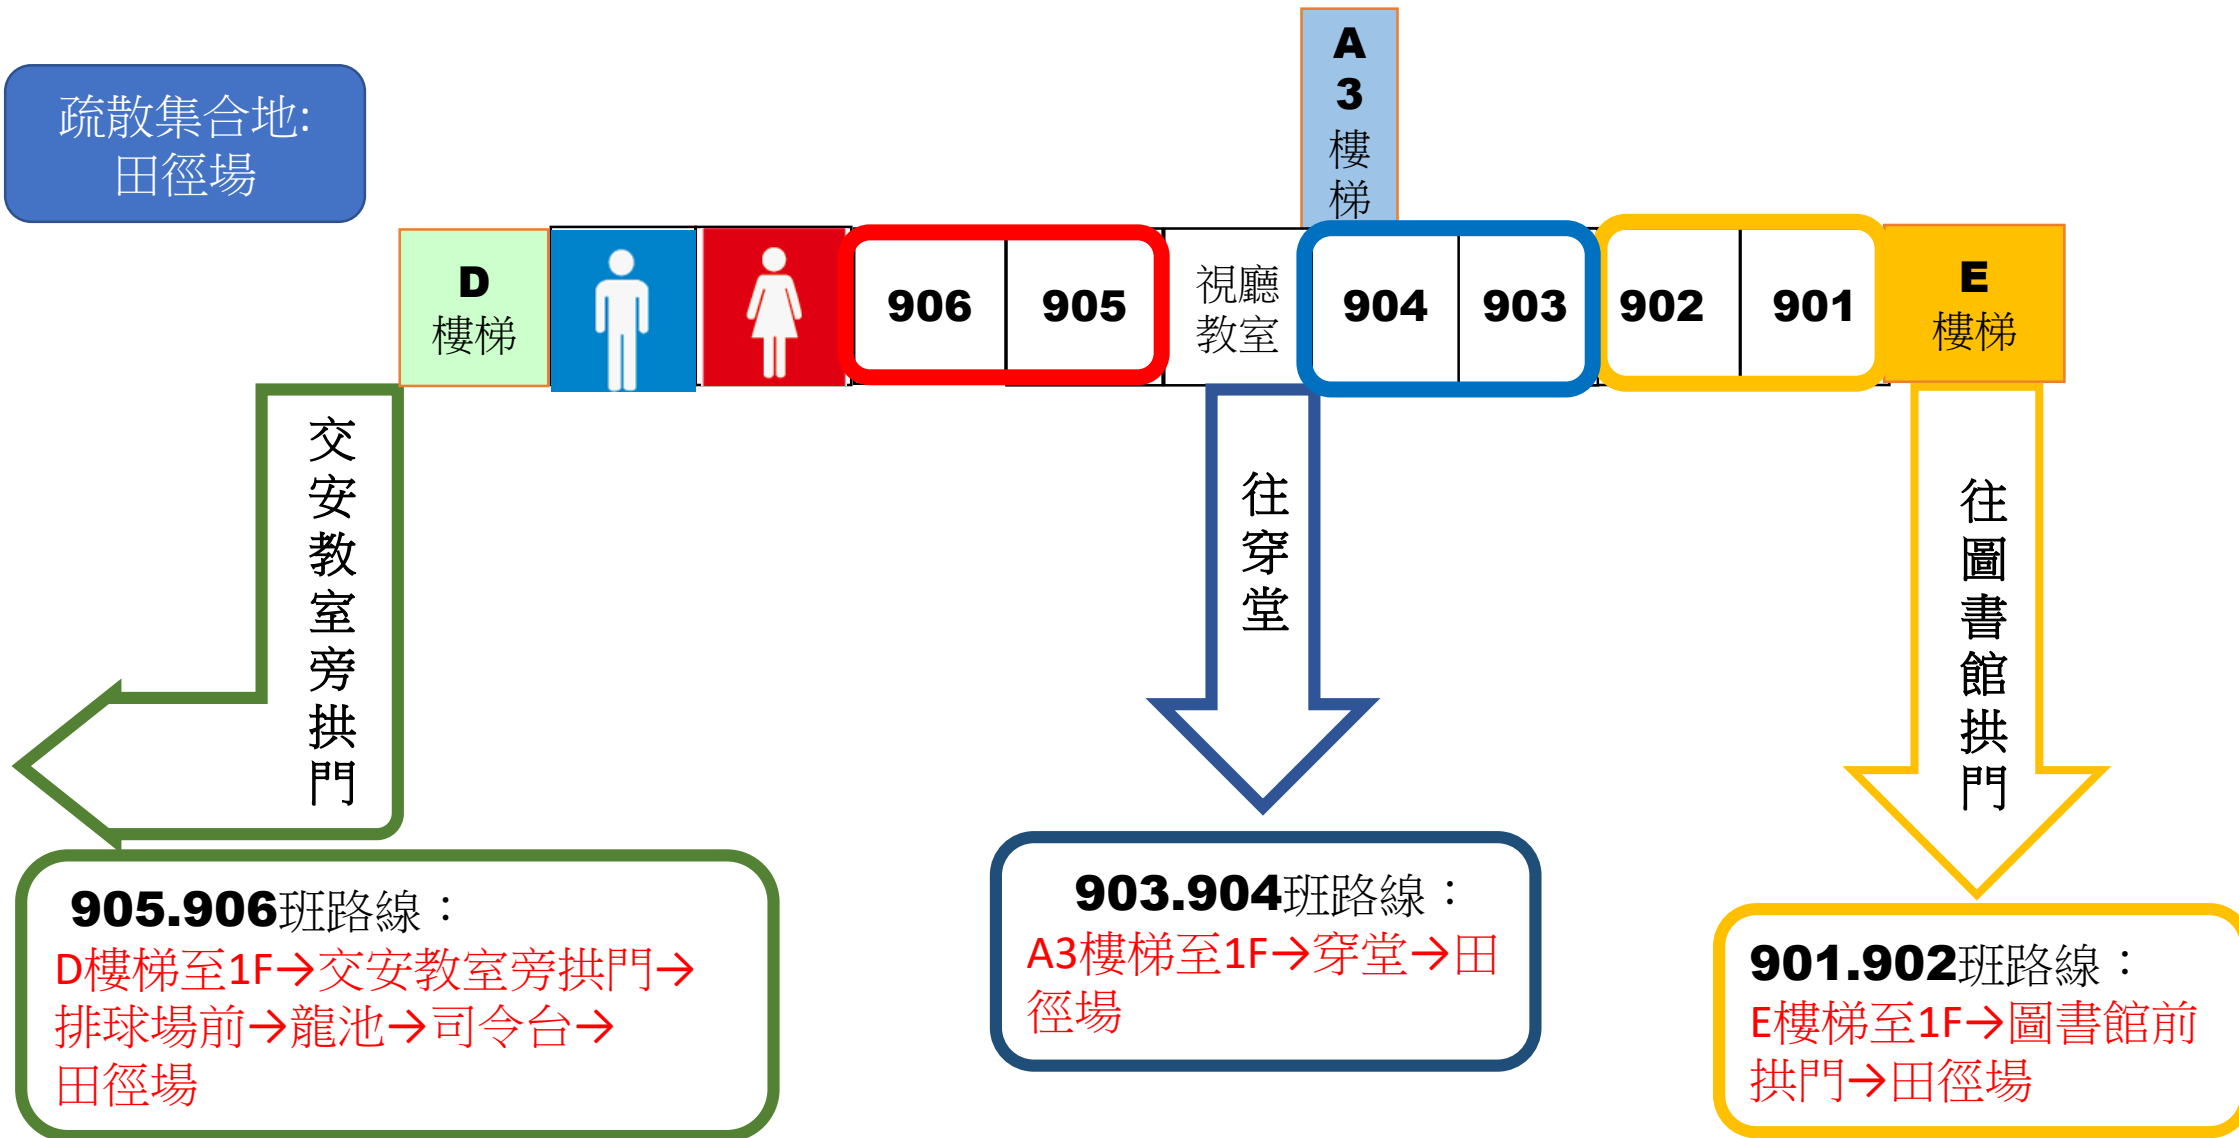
疏散集合地:
田徑場

A
3
樓
梯

D
樓梯

906

905

視聽
教室

904

903

902

901

E
樓梯

交安教室旁拱門

往穿堂

往圖書館拱門

905.906班路線：
D樓梯至1F→交安教室旁拱門→排球場前→龍池→司令台→田徑場

903.904班路線：
A3樓梯至1F→穿堂→田徑場

901.902班路線：
E樓梯至1F→圖書館前拱門→田徑場